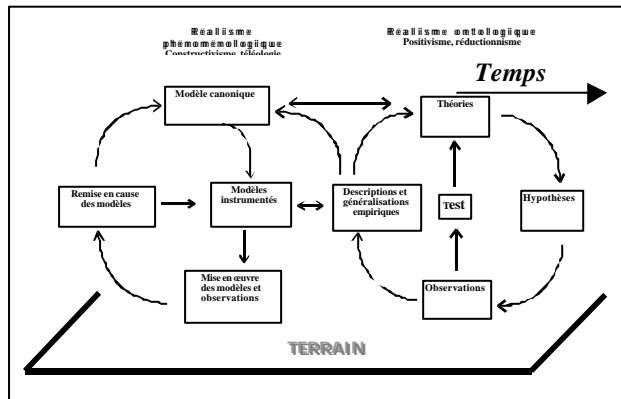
Réalisme phénoménologique
Constructivisme, téléologie

Réalisme ontologique
Positivisme, réductionnisme

Temps

Modèle canonique

Théories

Remise en cause des modèles

Modèles instrumentés

Descriptions et généralisations empiriques

Test

Hypothèses

Mise en œuvre des modèles et observations

Observations

TERRAIN